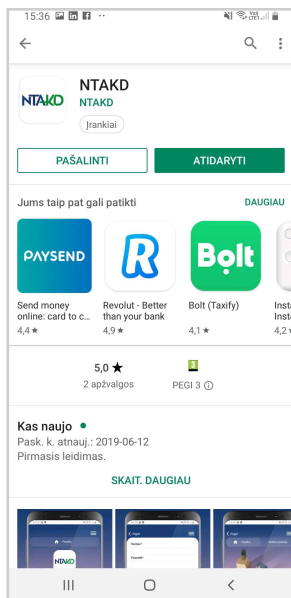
15:36

NTAKD

NTAKD
NTAKD
Įrankiai

PAŠALINTI
ATIDARYTI

Jums taip pat gali patikti
DAUGIAU

PAYSEND
Send money online: card to c...
4,4 ★

Revolut - Better than your bank
4,9 ★

Bolt
Bolt (Taxify)
4,1 ★

Insta
Insta
4,2 ★

5,0 ★
2 apžvalgos

PEGI 3 ⓘ

Kas naujo •
Pask. k. atnauj.: 2019-06-12
Pirmasis leidimas.

SKAIT. DAUGIAU

NTAKD